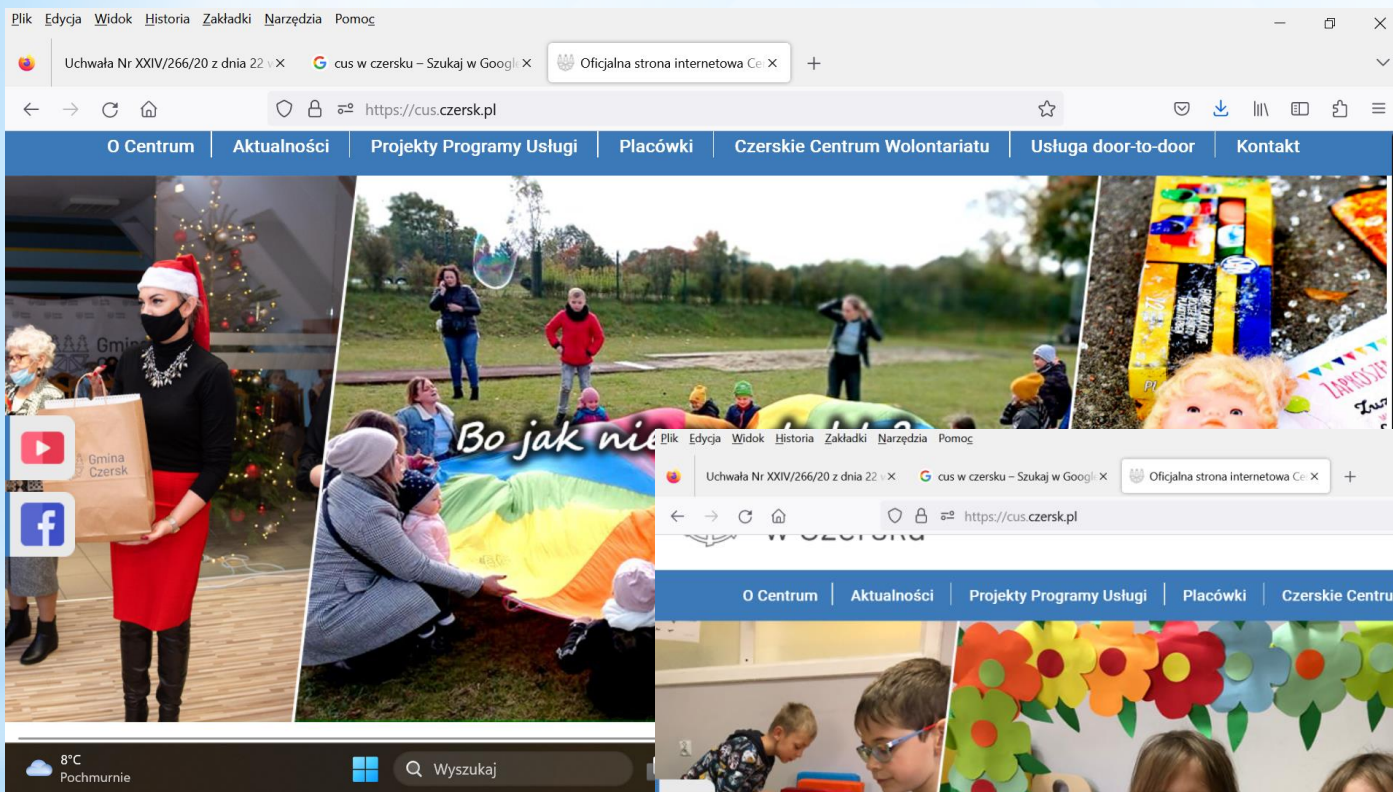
Plik Edycja Widok Historia Zakładki Narzędzia Pomoc

Uchwała Nr XXIV/266/20 z dnia 22 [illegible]
cus w czersku – Szukaj w Googl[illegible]
Oficjalna strona internetowa Ce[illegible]

https://cus.czersk.pl

O Centrum | Aktualności | Projekty Programy Usługi | Placówki | Czerskie Centrum Wolontariatu | Usługa door-to-door | Kontakt

Gmina Czersk

Bo jak nie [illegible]

Plik Edycja Widok Historia Zakładki Narzędzia Pomoc

Uchwała Nr XXIV/266/20 z dnia 22 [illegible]
cus w czersku – Szukaj w Googl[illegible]
Oficjalna strona internetowa Ce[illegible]

https://cus.czersk.pl

w Czersku

O Centrum | Aktualności | Projekty Programy Usługi | Placówki | Czerskie Centru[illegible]

8°C
Pochmurnie

Wyszukaj